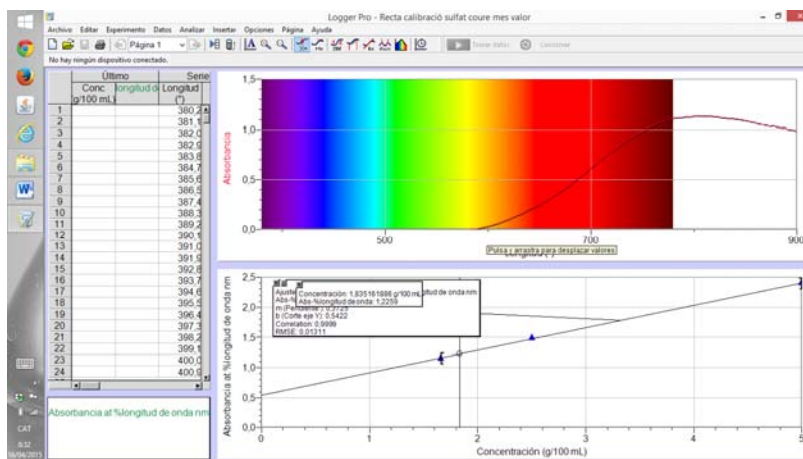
Logger Pro - Recta calibració sulfat coure mes valor

Archivo Editar Experimento Datos Analizar Insertar Opciones Página Ayuda

Página 1

Tomar datos Conectar

No hay ningún dispositivo conectado.

| | Último | | Serie |
|---|---|---|---|
| | Conc (g/100 mL) | longitud de | Longitud (°) |
| 1 | | | 380,2 |
| 2 | | | 381,1 |
| 3 | | | 382,0 |
| 4 | | | 382,9 |
| 5 | | | 383,8 |
| 6 | | | 384,7 |
| 7 | | | 385,6 |
| 8 | | | 386,5 |
| 9 | | | 387,4 |
| 10 | | | 388,3 |
| 11 | | | 389,2 |
| 12 | | | 390,1 |
| 13 | | | 391,0 |
| 14 | | | 391,9 |
| 15 | | | 392,8 |
| 16 | | | 393,7 |
| 17 | | | 394,6 |
| 18 | | | 395,5 |
| 19 | | | 396,4 |
| 20 | | | 397,3 |
| 21 | | | 398,2 |
| 22 | | | 399,1 |
| 23 | | | 400,0 |
| 24 | | | 400,9 |

Absorbancia at %longitud de onda nm

Absorbancia

1,5
1,0
0,5
0,0

500 700 900

Pulsa y arrastra para desplazar valores.

Longitud

Ajuste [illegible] longitud de onda nm
Abs-% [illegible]
m (Pe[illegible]
b (Corte eje Y): 0,5422
Correlation: 0,9999
RMSE: 0,01311

Concentración: 1,835161886 g/100 mL
Abs-%longitud de onda: 1,2259

Absorbancia at %longitud de onda nm

2,5
2,0
1,5
1,0
0,5
0,0

0 1 2 3 4 5

Concentración (g/100 mL)

CAT
8:52
16/04/2015